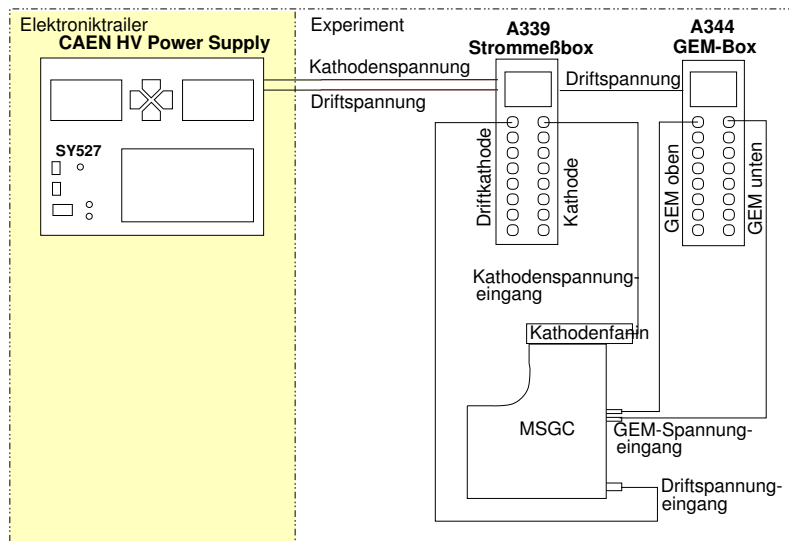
Elektroniktrailer
CAEN HV Power Supply

SY527

Experiment

A339
Strommeßbox

A344
GEM-Box

Kathodenspannung

Driftspannung

Driftspannung

Driftkathode

Kathode

GEM oben

GEM unten

Kathodenspannungeingang

Kathodenfanin

MSGC

GEM-Spannungeingang

Driftspannungeingang